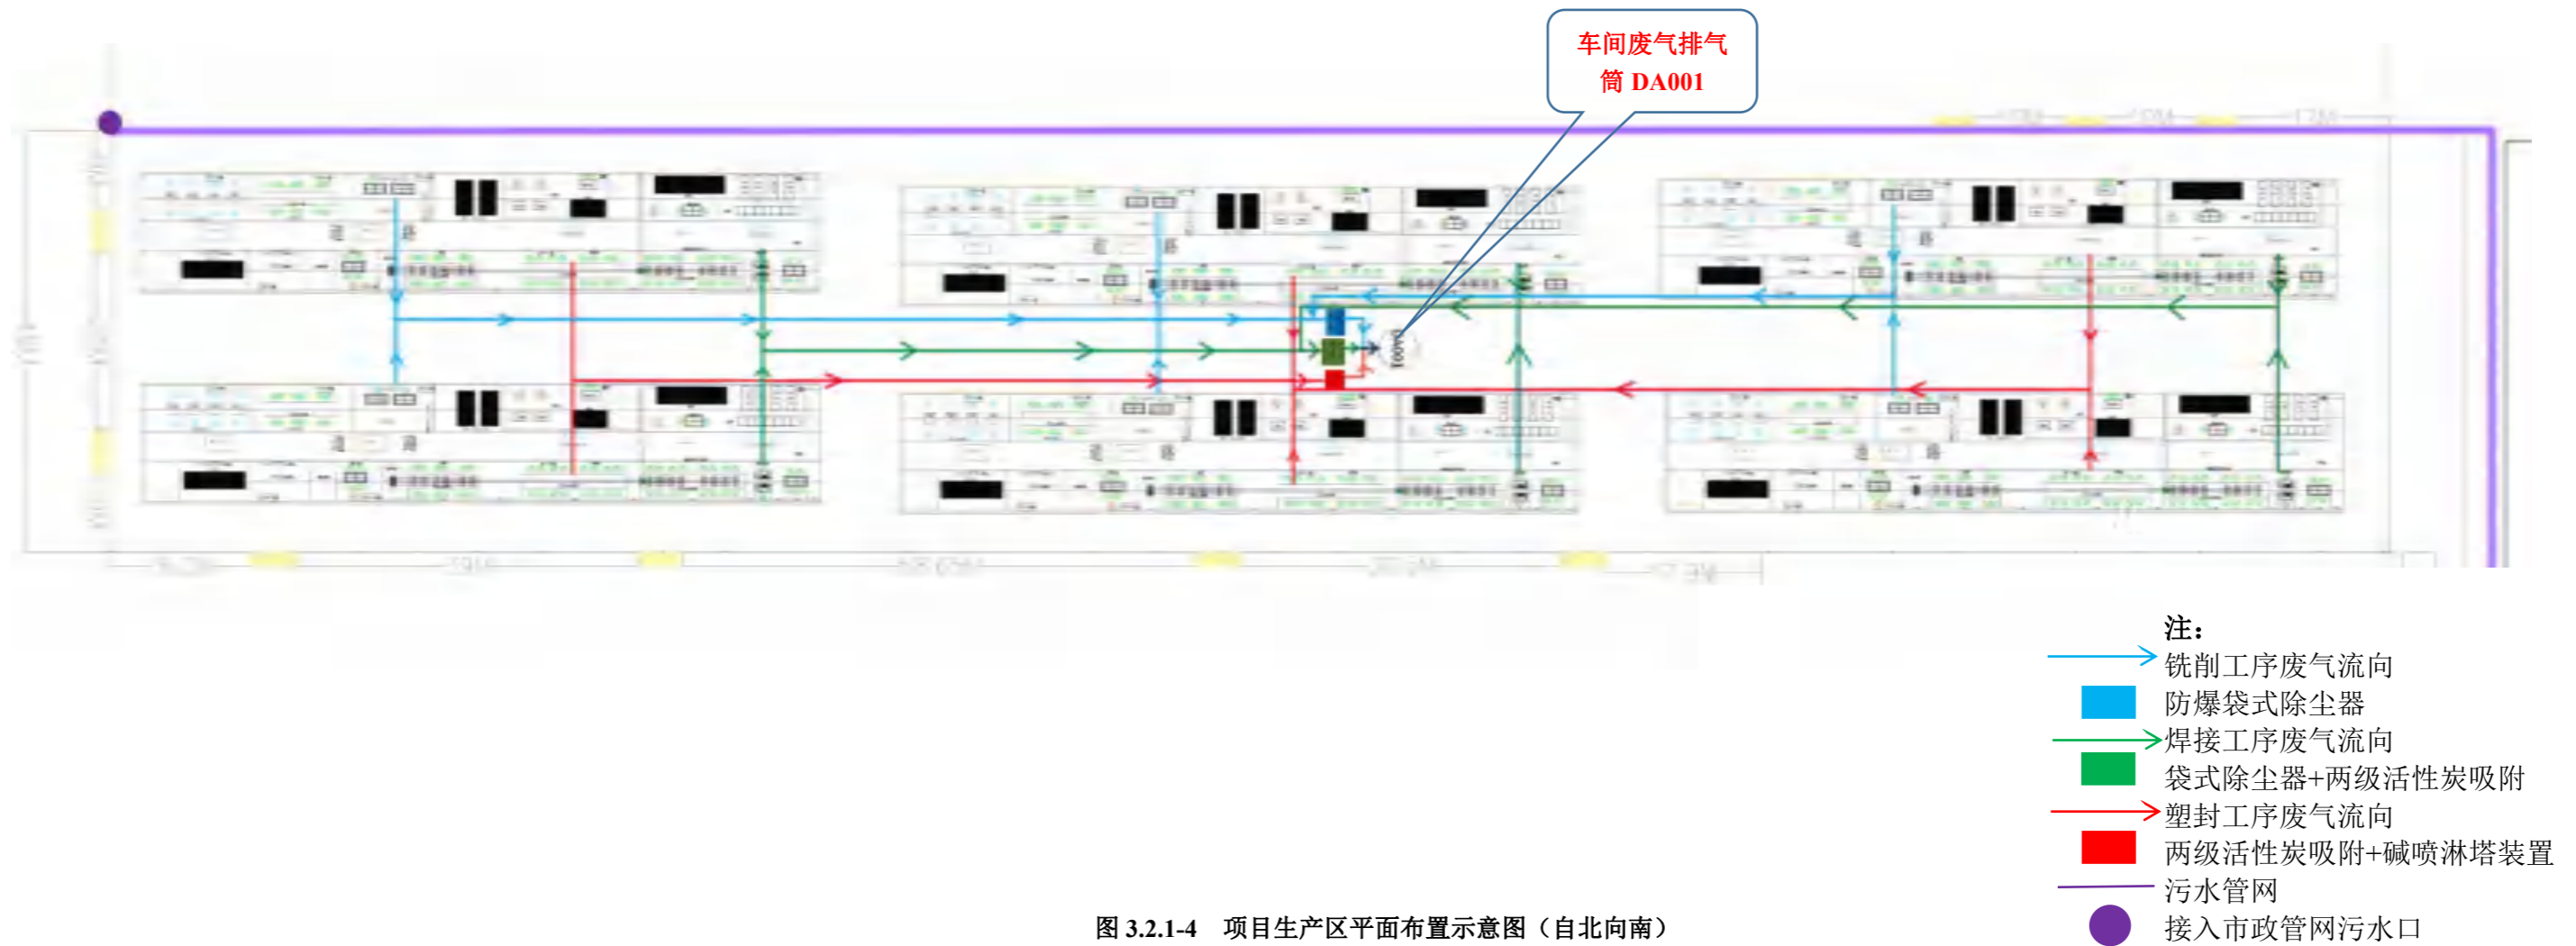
车间废气排气筒 DA001

DA001

注：
铣削工序废气流向
防爆袋式除尘器
焊接工序废气流向
袋式除尘器+两级活性炭吸附
塑封工序废气流向
两级活性炭吸附+碱喷淋塔装置
污水管网
接入市政管网污水口

图 3.2.1-4　项目生产区平面布置示意图（自北向南）